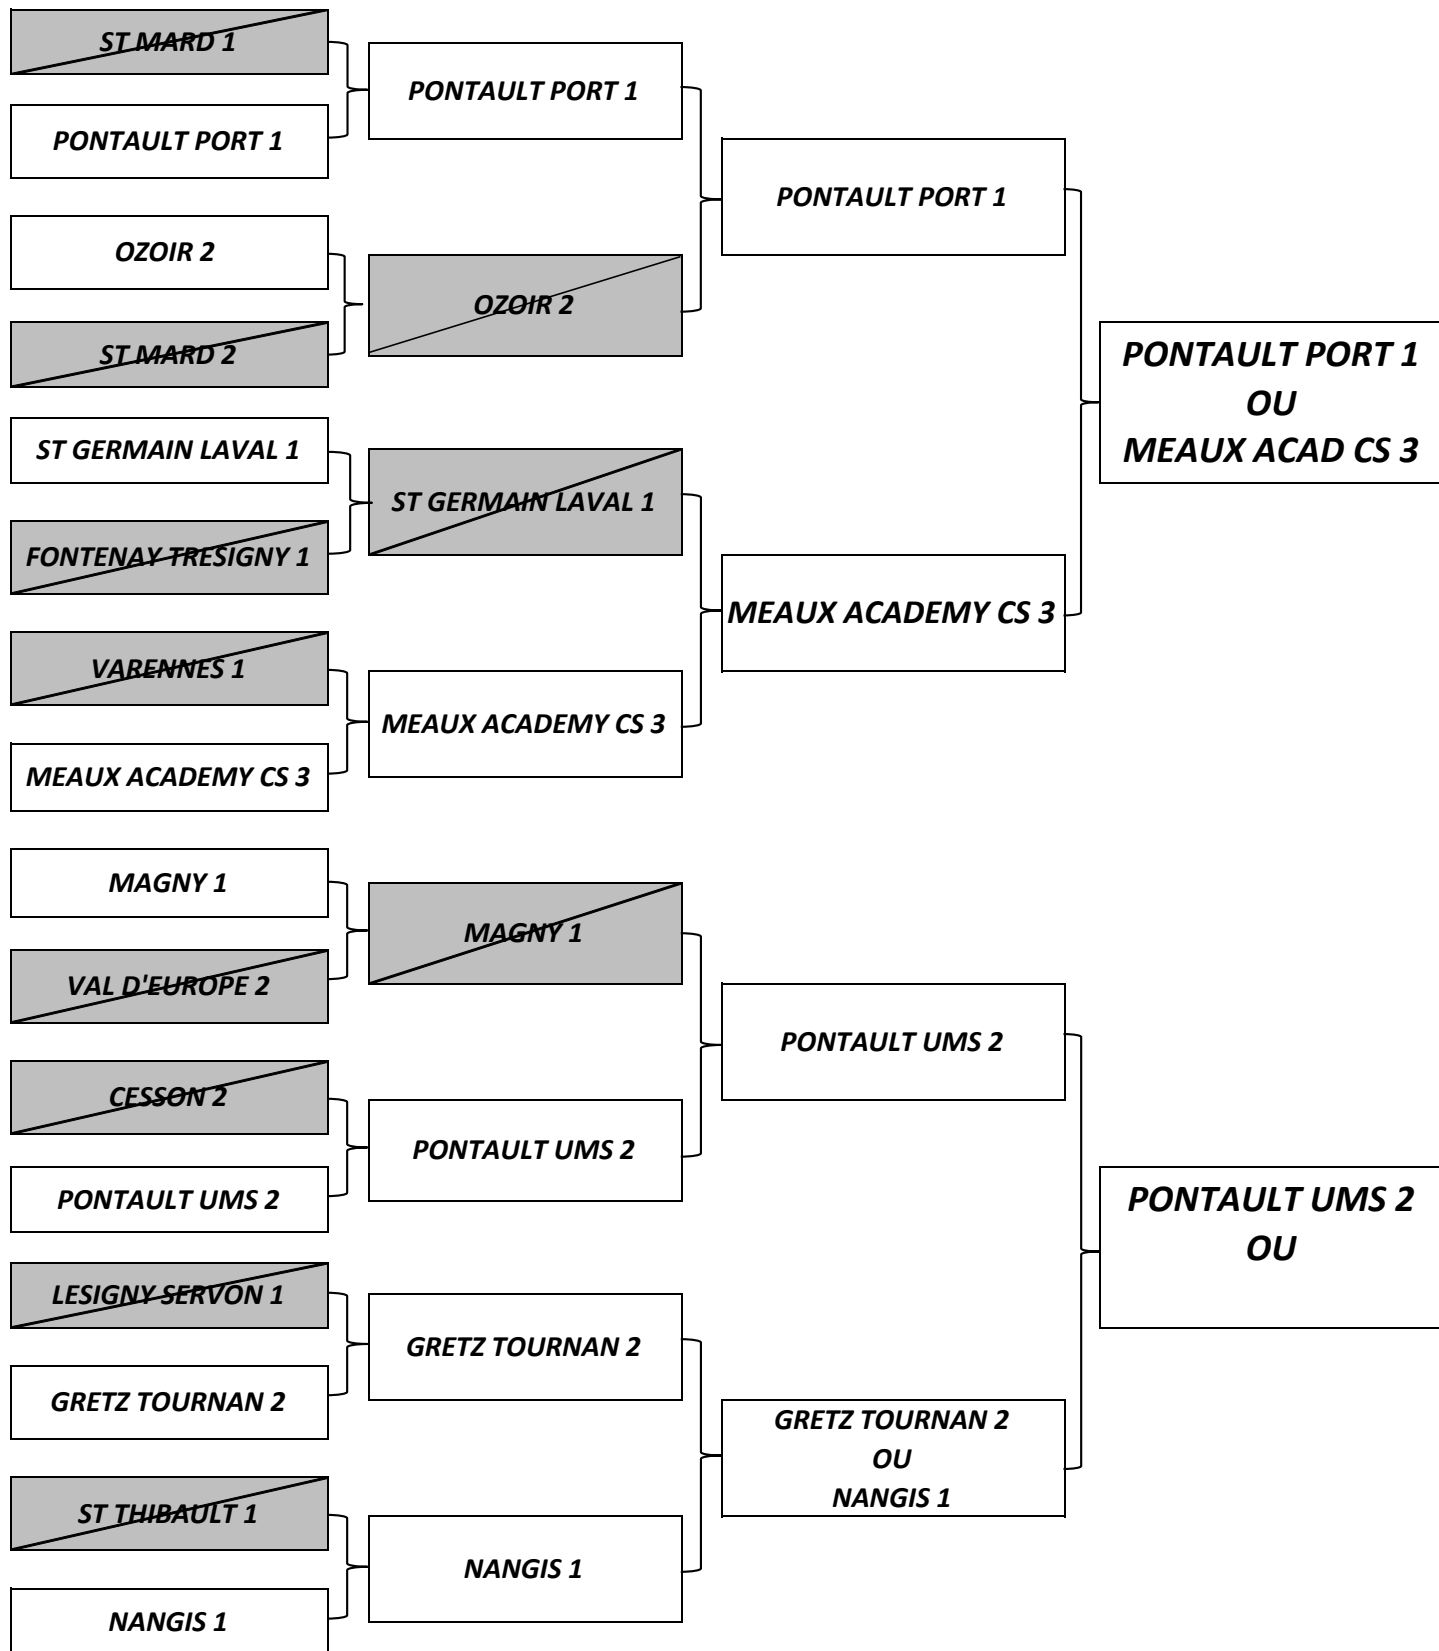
ST MARD 1

PONTAULT PORT 1

OZOIR 2

ST MARD 2

ST GERMAIN LAVAL 1

FONTENAY TRESIGNY 1

VARENNES 1

MEAUX ACADEMY CS 3

MAGNY 1

VAL D'EUROPE 2

CESSON 2

PONTAULT UMS 2

LESIGNY SERVON 1

GRETZ TOURNAN 2

ST THIBAULT 1

NANGIS 1

PONTAULT PORT 1

OZOIR 2

ST GERMAIN LAVAL 1

MEAUX ACADEMY CS 3

MAGNY 1

PONTAULT UMS 2

GRETZ TOURNAN 2

NANGIS 1

PONTAULT PORT 1

MEAUX ACADEMY CS 3

PONTAULT UMS 2

GRETZ TOURNAN 2
OU
NANGIS 1

PONTAULT PORT 1
OU
MEAUX ACAD CS 3

PONTAULT UMS 2
OU